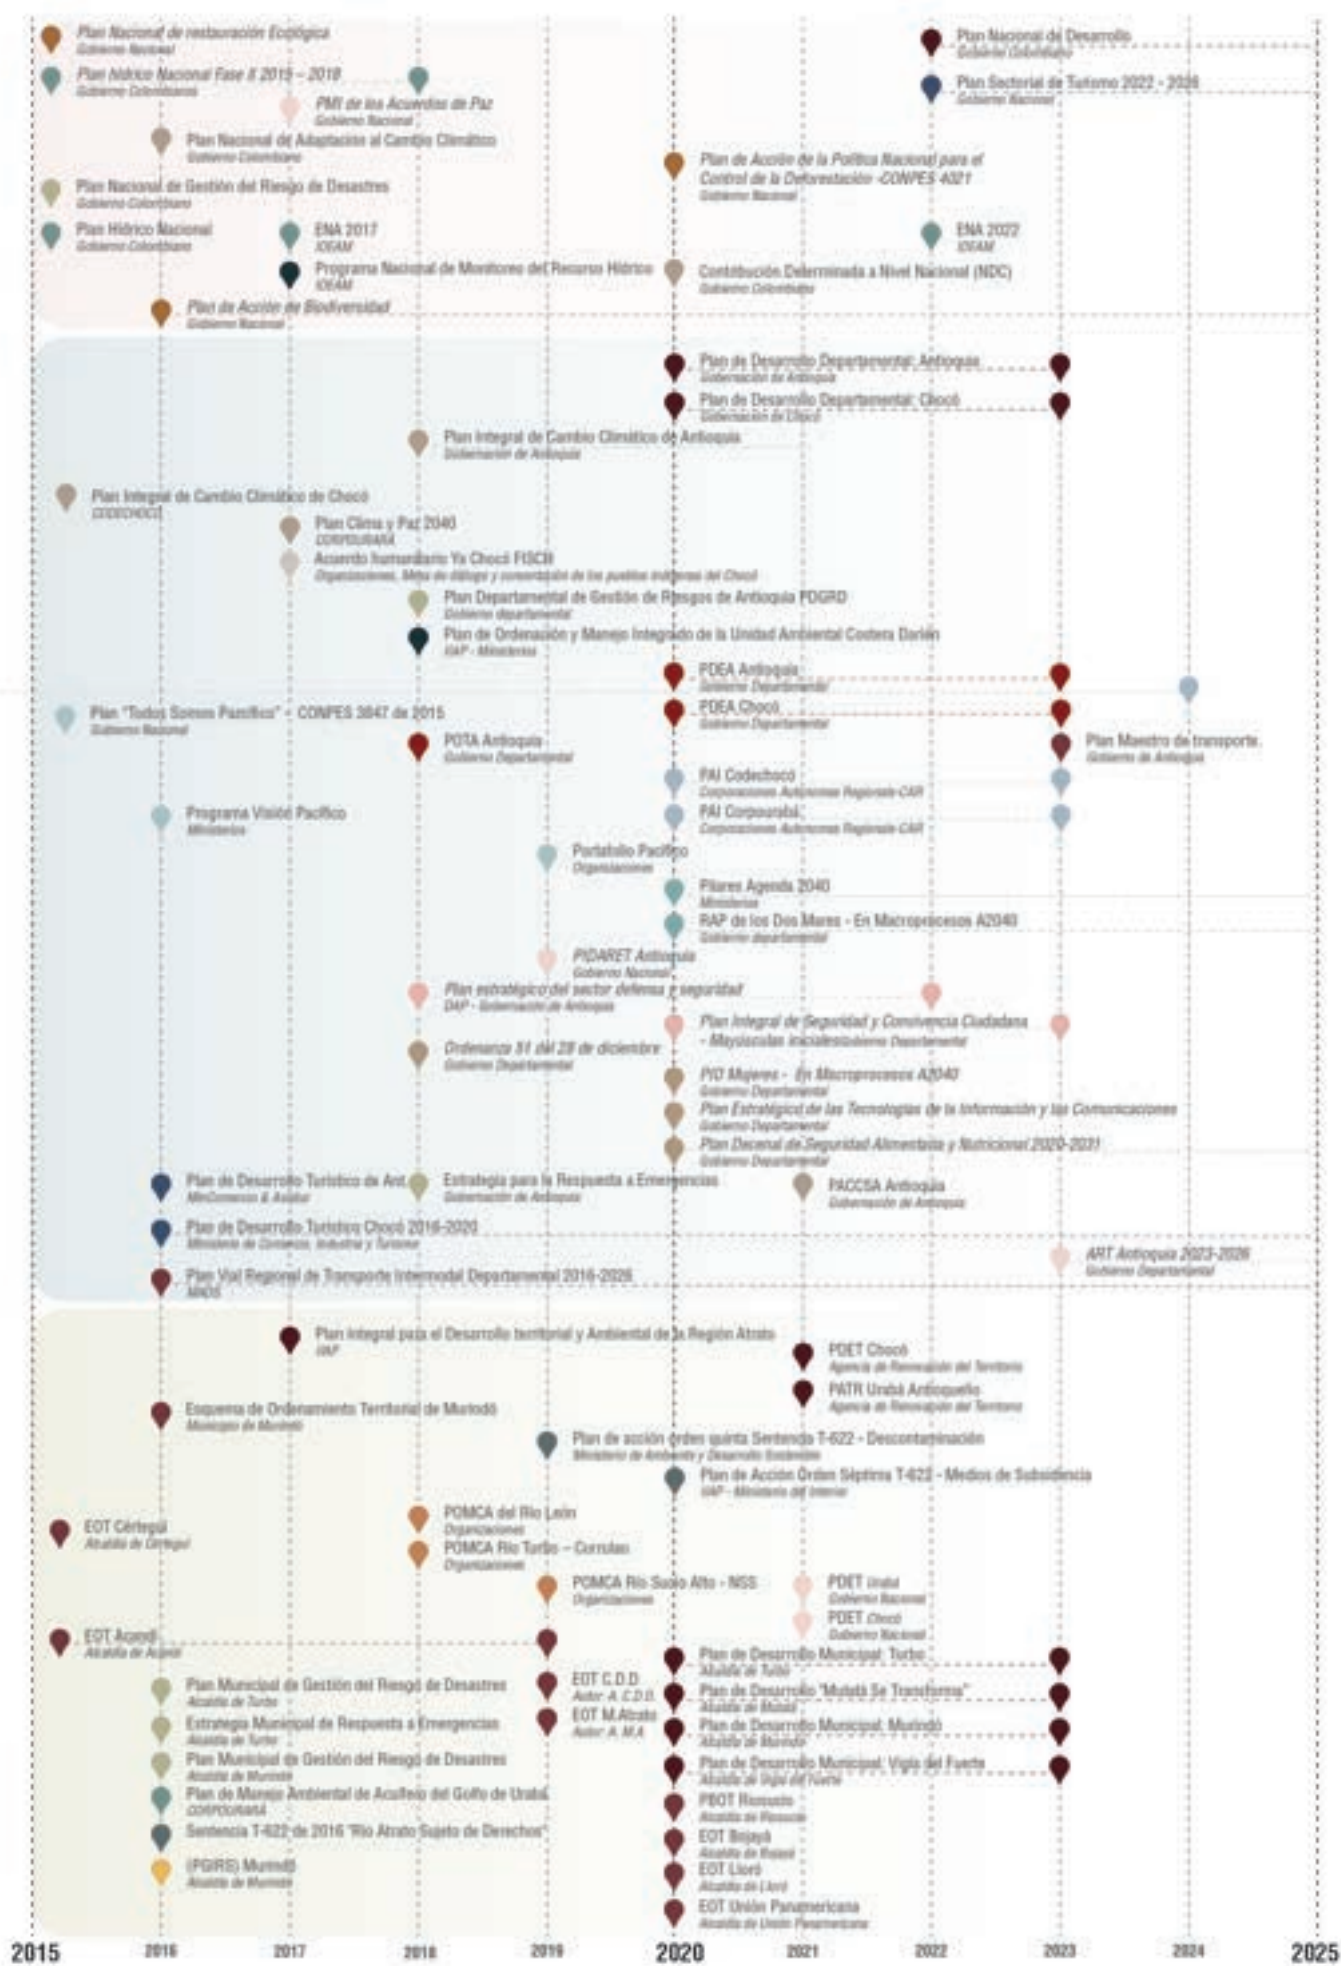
Plan Nacional de restauración Ecológica
Gobierno Nacional

Plan hídrico Nacional Fase II 2015 - 2018
Gobierno Colombiano

PMI de los Acuerdos de Paz
Gobierno Nacional

Plan Nacional de Adaptacion al Cambio Climático
Gobierno Colombiano

Plan Nacional de Gestión del Riesgo de Desastres
Gobierno Colombiano

Plan Hídrico Nacional
Gobierno Colombiano

ENA 2017
IDEAM

Programa Nacional de Monitoreo del Recurso Hídrico
IDEAM

Plan de Acción de Biodiversidad
Gobierno Nacional

Plan Nacional de Desarrollo
Gobierno Colombiano

Plan Sectorial de Turismo 2022 - 2026
Gobierno Nacional

Plan de Acción de la Política Nacional para el Control de la Deforestación -CONPES 4021
Gobierno Nacional

ENA 2022
IDEAM

Contribución Determinada a Nivel Nacional (NDC)
Gobierno Colombiano

Plan de Desarrollo Departamental: Antioquia
Gobernación de Antioquia

Plan de Desarrollo Departamental: Chocó
Gobernación de Chocó

Plan Integral de Cambio Climático de Antioquia
Gobernación de Antioquia

Plan Integral de Cambio Climático de Chocó
CODECHOCÓ

Plan Clima y Paz 2040
CORPOURABÁ

Acuerdo humanitario Ya Chocó FISCH
Organizaciones, Mesa de diálogo y concertación de los pueblos indígenas del Chocó

Plan Departamental de Gestión de Riesgos de Antioquia PDGRD
Gobierno departamental

Plan de Ordenación y Manejo Integrado de la Unidad Ambiental Costera Darién
IIAP - Ministerios

PDEA Antioquia
Gobierno Departamental

PDEA Chocó
Gobierno Departamental

Plan "Todos Somos Pacífico" - CONPES 3847 de 2015
Gobierno Nacional

POTA Antioquia
Gobierno Departamental

Plan Maestro de transporte
Gobierno de Antioquia

PAI Codechocó
Corporaciones Autónomas Regionales-CAR

PAI Corpourabá
Corporaciones Autónomas Regionales-CAR

Programa Visión Pacífico
Ministerios

Portafolio Pacífico
Organizaciones

Pilares Agenda 2040
Ministerios

RAP de los Dos Mares - En Macroprocesos A2040
Gobierno departamental

PIDARET Antioquia
Gobierno Nacional

Plan estratégico del sector defensa y seguridad
DAP - Gobernación de Antioquia

Plan Integral de Seguridad y Convivencia Ciudadana - Mayúsculas iniciales Gobierno Departamental

Ordenanza 31 del 28 de diciembre
Gobierno Departamental

PID Mujeres - En Macroprocesos A2040
Gobierno Departamental

Plan Estratégico de las Tecnologías de la Información y las Comunicaciones
Gobierno Departamental

Plan Decenal de Seguridad Alimentaria y Nutricional 2020-2031
Gobierno Departamental

Plan de Desarrollo Turístico de Ant.
MinComercio & Asobur

Estrategia para la Respuesta a Emergencias
Gobernación de Antioquia

PACCSA Antioquia
Gobernación de Antioquia

Plan de Desarrollo Turístico Chocó 2016-2020
Ministerio de Comercio, Industria y Turismo

ART Antioquia 2023-2026
Gobierno Departamental

Plan Vial Regional de Transporte Intermodal Departamental 2016-2026
MADS

Plan integral para el Desarrollo territorial y Ambiental de la Región Atrato
IIAP

PDET Chocó
Agencia de Renovación del Territorio

PATR Urabá Antioqueño
Agencia de Renovación del Territorio

Esquema de Ordenamiento Territorial de Murindó
Municipio de Murindó

Plan de acción órden quinta Sentencia T-622 - Descontaminación
Ministerio de Ambiente y Desarrollo Sostenible

Plan de Acción Órden Séptima T-622 - Medios de Subsistencia
IIAP - Ministerio del Interior

EOT Cértegui
Alcaldía de Cértegui

POMCA del Río León
Organizaciones

POMCA Río Turbo - Currulao
Organizaciones

POMCA Río Sucio Alto - NSS
Organizaciones

PDET Urabá
Gobierno Nacional

PDET Chocó
Gobierno Nacional

EOT Acandí
Alcaldía de Acandí

Plan de Desarrollo Municipal: Turbo
Alcaldía de Turbo

Plan Municipal de Gestión del Riesgo de Desastres
Alcaldía de Turbo

EOT C.D.D.
Autor: A. C.D.D.

Plan de Desarrollo "Mutatá Se Transforma"
Alcaldía de Mutatá

Estrategia Municipal de Respuesta a Emergencias
Alcaldía de Turbo

EOT M.Atrato
Autor: A. M.A

Plan de Desarrollo Municipal: Murindó
Alcaldía de Murindó

Plan Municipal de Gestión del Riesgo de Desastres
Alcaldía de Murindó

Plan de Desarrollo Municipal: Vigía del Fuerte
Alcaldía de Vigía del Fuerte

Plan de Manejo Ambiental de Acuífero del Golfo de Urabá
CORPOURABÁ

PBOT Riosucio
Alcaldía de Riosucio

Sentencia T-622 de 2016 "Río Atrato Sujeto de Derechos"

EOT Bojayá
Alcaldía de Bojayá

(PGIRS) Murindó
Alcaldía de Murindó

EOT Lloró
Alcaldía de Lloró

EOT Unión Panamericana
Alcaldía de Unión Panamericana

2015 2016 2017 2018 2019 2020 2021 2022 2023 2024 2025